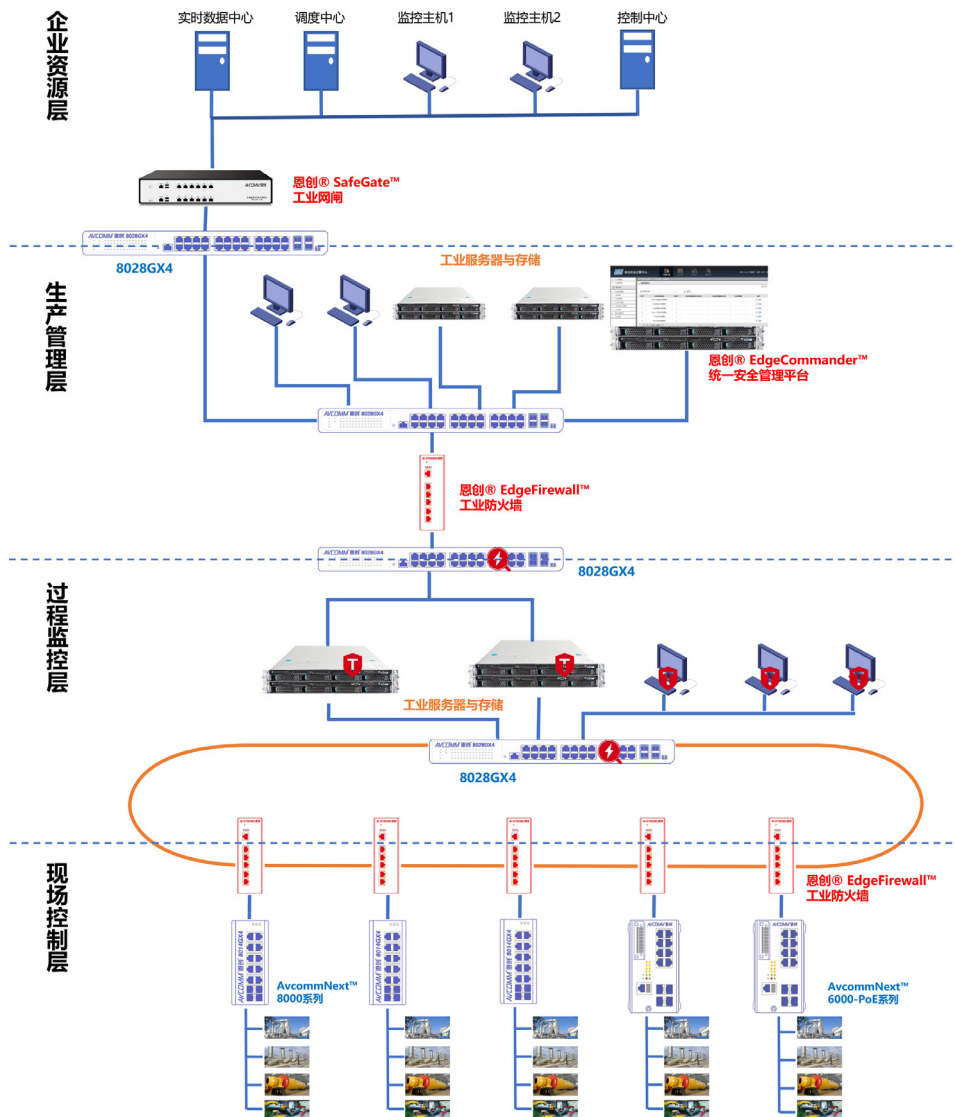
企业资源层

实时数据中心 调度中心 监控主机1 监控主机2 控制中心

恩创® SafeGate™
工业网闸

8028GX4

生产管理层

工业服务器与存储

恩创® EdgeCommander™
统一安全管理平台

恩创® EdgeFirewall™
工业防火墙

8028GX4

过程监控层

工业服务器与存储

8028GX4

恩创® EdgeFirewall™
工业防火墙

现场控制层

AvcommNext™
8000系列

AvcommNext™
6000-PoE系列